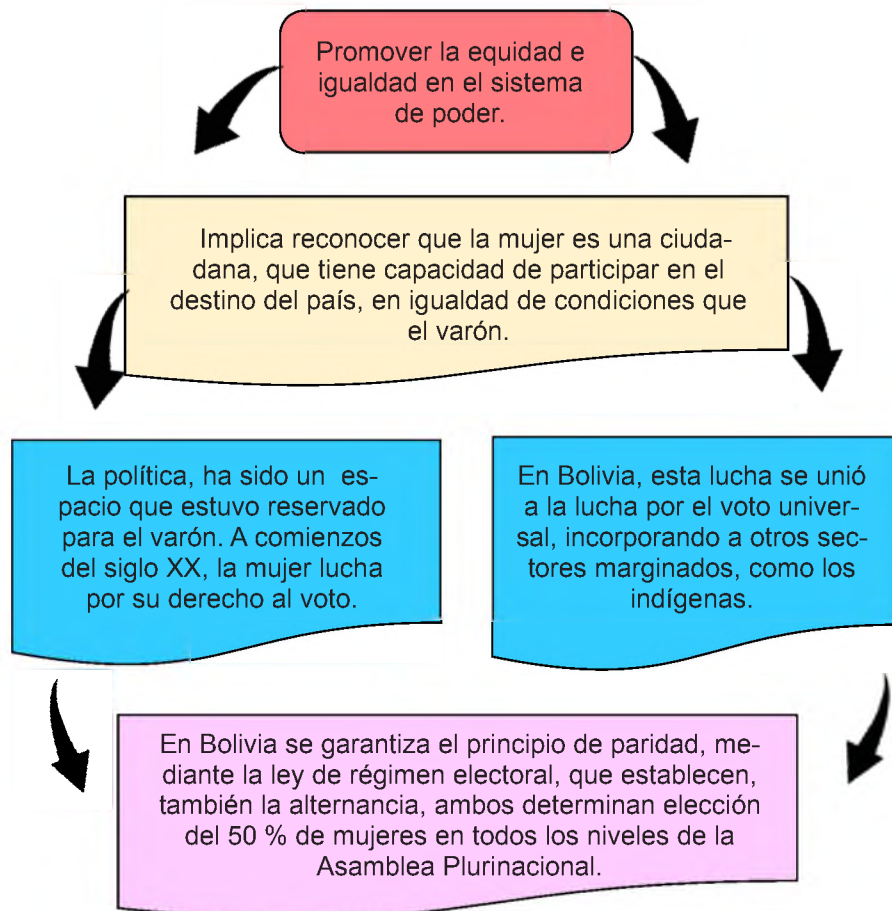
Promover la equidad e igualdad en el sistema de poder.

Implica reconocer que la mujer es una ciudadana, que tiene capacidad de participar en el destino del país, en igualdad de condiciones que el varón.

La política, ha sido un espacio que estuvo reservado para el varón. A comienzos del siglo XX, la mujer lucha por su derecho al voto.

En Bolivia, esta lucha se unió a la lucha por el voto universal, incorporando a otros sectores marginados, como los indígenas.

En Bolivia se garantiza el principio de paridad, mediante la ley de régimen electoral, que establecen, también la alternancia, ambos determinan elección del 50 % de mujeres en todos los niveles de la Asamblea Plurinacional.